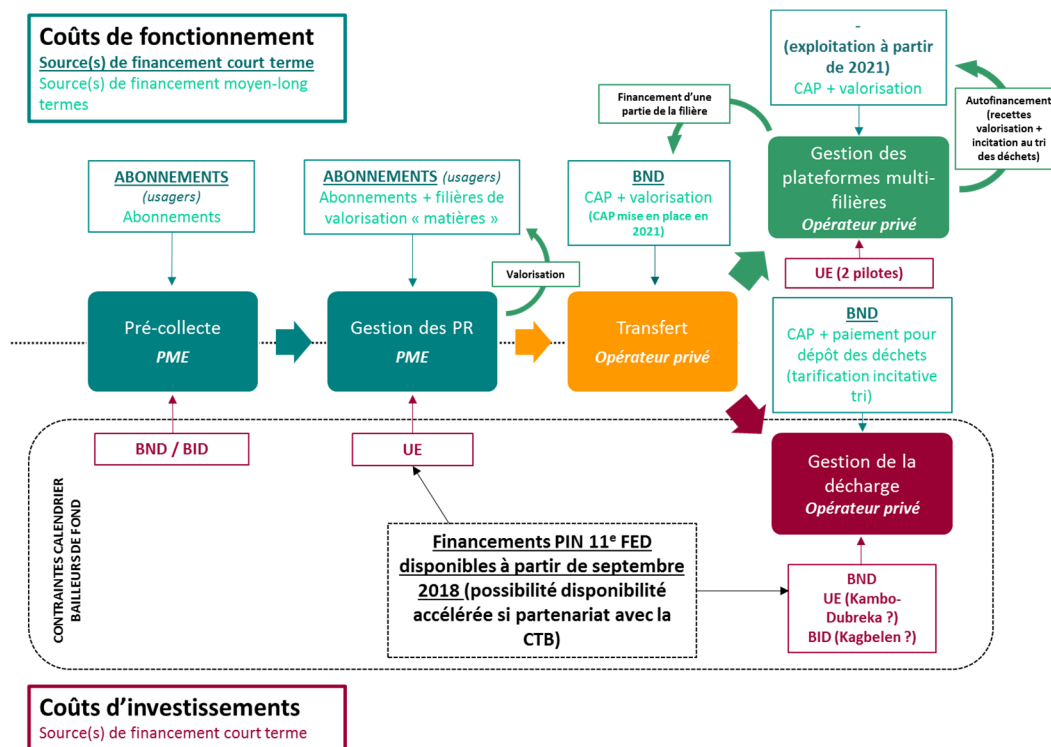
Coûts de fonctionnement
Source(s) de financement court terme
Source(s) de financement moyen-long termes

-
(exploitation à partir de 2021)
CAP + valorisation

Financement d'une partie de la filière

Autofinancement (recettes valorisation + incitation au tri des déchets)

ABONNEMENTS (usagers)
Abonnements

ABONNEMENTS (usagers)
Abonnements + filières de valorisation « matières »

BND
CAP + valorisation
(CAP mise en place en 2021)

Gestion des plateformes multi-filières
Opérateur privé

Valorisation

UE (2 pilotes)

BND
CAP + paiement pour dépôt des déchets (tarification incitative tri)

Pré-collecte
PME

Gestion des PR
PME

Transfert
Opérateur privé

BND / BID

UE

Gestion de la décharge
Opérateur privé

CONTRAINTES CALENDRIER BAILLEURS DE FOND

Financements PIN 11$^{e}$ FED disponibles à partir de septembre 2018 (possibilité disponibilité accélérée si partenariat avec la CTB)

BND
UE (Kambo-Dubreka ?)
BID (Kagbelen ?)

Coûts d'investissements
Source(s) de financement court terme